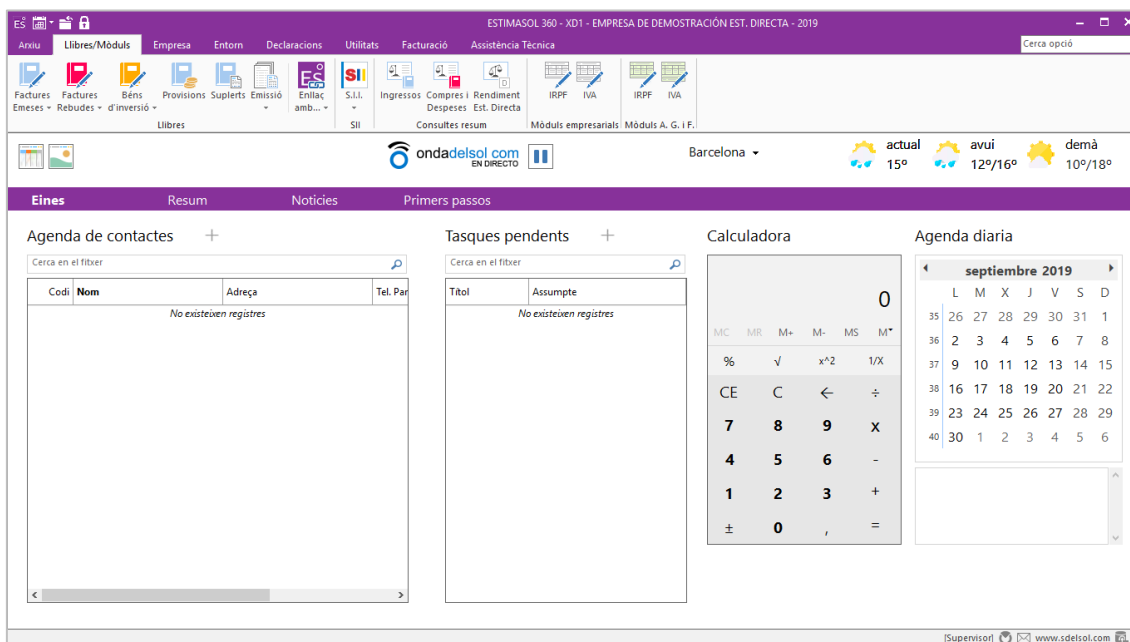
ESTIMASOL 360 - XD1 - EMPRESA DE DEMOSTRACIÓN EST. DIRECTA - 2019

Arxiu Llibres/Mòduls Empresa Entorn Declaracions Utilitats Facturació Assistència Tècnica

Cerca opció

Factures Emeses Factures Rebudes Béns d'inversió Provisions Suplerts Emissió Enllaç amb...
Llibres
S.I.I.
SII
Ingressos Compres i Despeses Rendiment Est. Directa
Consultes resum
IRPF IVA
Mòduls empresarials
IRPF IVA
Mòduls A. G. i F.

ondadelsol.com EN DIRECTO

Barcelona

actual 15º avui 12º/16º demà 10º/18º

Eines Resum Notícies Primers passos

Agenda de contactes +

Cerca en el fitxer

| Codi | Nom | Adreça | Tel. Par |
|---|---|---|---|
| | No existeixen registres | | |

Tasques pendents +

Cerca en el fitxer

| Títol | Assumpte |
|---|---|
| | No existeixen registres |

Calculadora

0

MC MR M+ M- MS M
% √ x^2 1/X
CE C ← ÷
7 8 9 x
4 5 6 -
1 2 3 +
± 0 , =

Agenda diaria

septiembre 2019

| | L | M | X | J | V | S | D |
|---|---|---|---|---|---|---|---|
| 35 | 26 | 27 | 28 | 29 | 30 | 31 | 1 |
| 36 | 2 | 3 | 4 | 5 | 6 | 7 | 8 |
| 37 | 9 | 10 | 11 | 12 | 13 | 14 | 15 |
| 38 | 16 | 17 | 18 | 19 | 20 | 21 | 22 |
| 39 | 23 | 24 | 25 | 26 | 27 | 28 | 29 |
| 40 | 30 | 1 | 2 | 3 | 4 | 5 | 6 |

[Supervisor] www.sdelsol.com